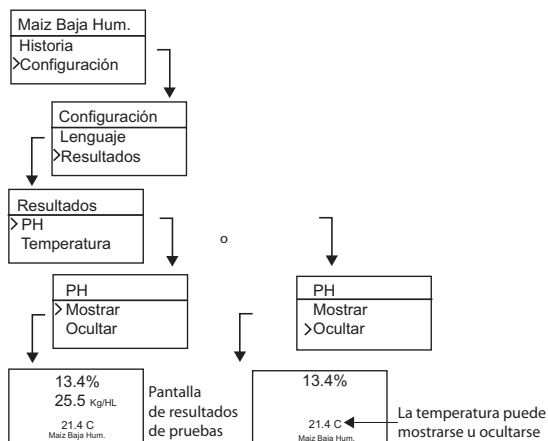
Maiz Baja Hum.
Historia
>Configuración

Configuración
Lenguaje
>Resultados

Resultados
>PH
Temperatura

o

PH
>Mostrar
Ocultar

PH
Mostrar
>Ocultar

13.4%
25.5 Kg/HL
21.4 C
Maiz Baja Hum.

Pantalla de resultados de pruebas

13.4%
21.4 C
Maiz Baja Hum.

La temperatura puede mostrarse u ocultarse